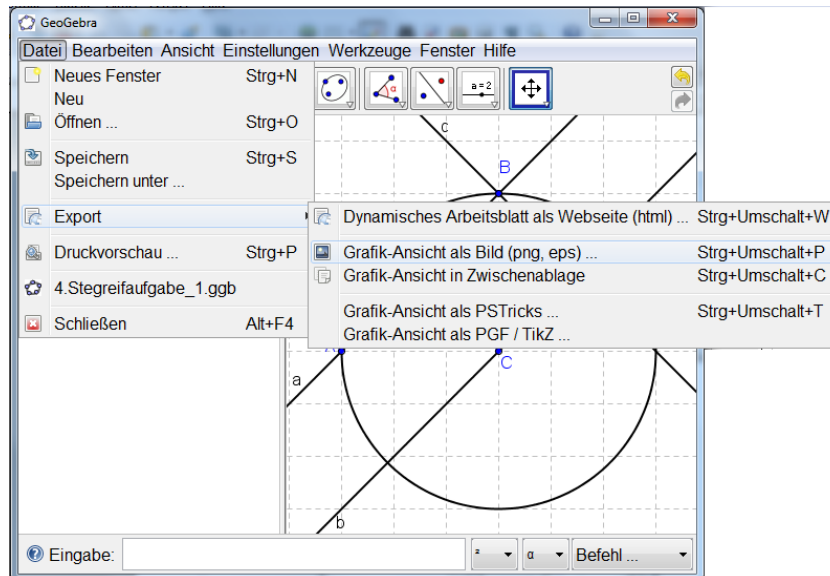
GeoGebra

Datei Bearbeiten Ansicht Einstellungen Werkzeuge Fenster Hilfe

Neues Fenster Strg+N
Neu
Öffnen ... Strg+O
Speichern Strg+S
Speichern unter ...
Export
Druckvorschau ... Strg+P
4.Stegreifaufgabe_1.ggb
Schließen Alt+F4

Dynamisches Arbeitsblatt als Webseite (html) ... Strg+Umschalt+W
Grafik-Ansicht als Bild (png, eps) ... Strg+Umschalt+P
Grafik-Ansicht in Zwischenablage Strg+Umschalt+C
Grafik-Ansicht als PSTricks ... Strg+Umschalt+T
Grafik-Ansicht als PGF / TikZ ...

a = 2

c
B
A
C
a
b

Eingabe:
α
Befehl ...